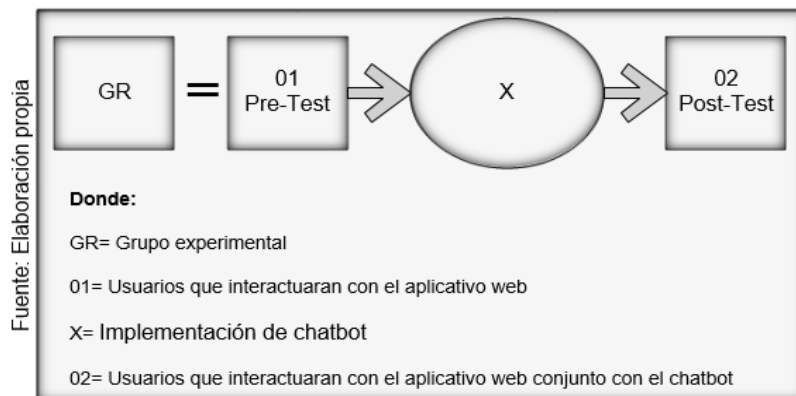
Fuente: Elaboración propia

GR = 01 Pre-Test X 02 Post-Test

Donde:

GR= Grupo experimental

01= Usuarios que interactuaran con el aplicativo web

X= Implementación de chatbot

02= Usuarios que interactuaran con el aplicativo web conjunto con el chatbot